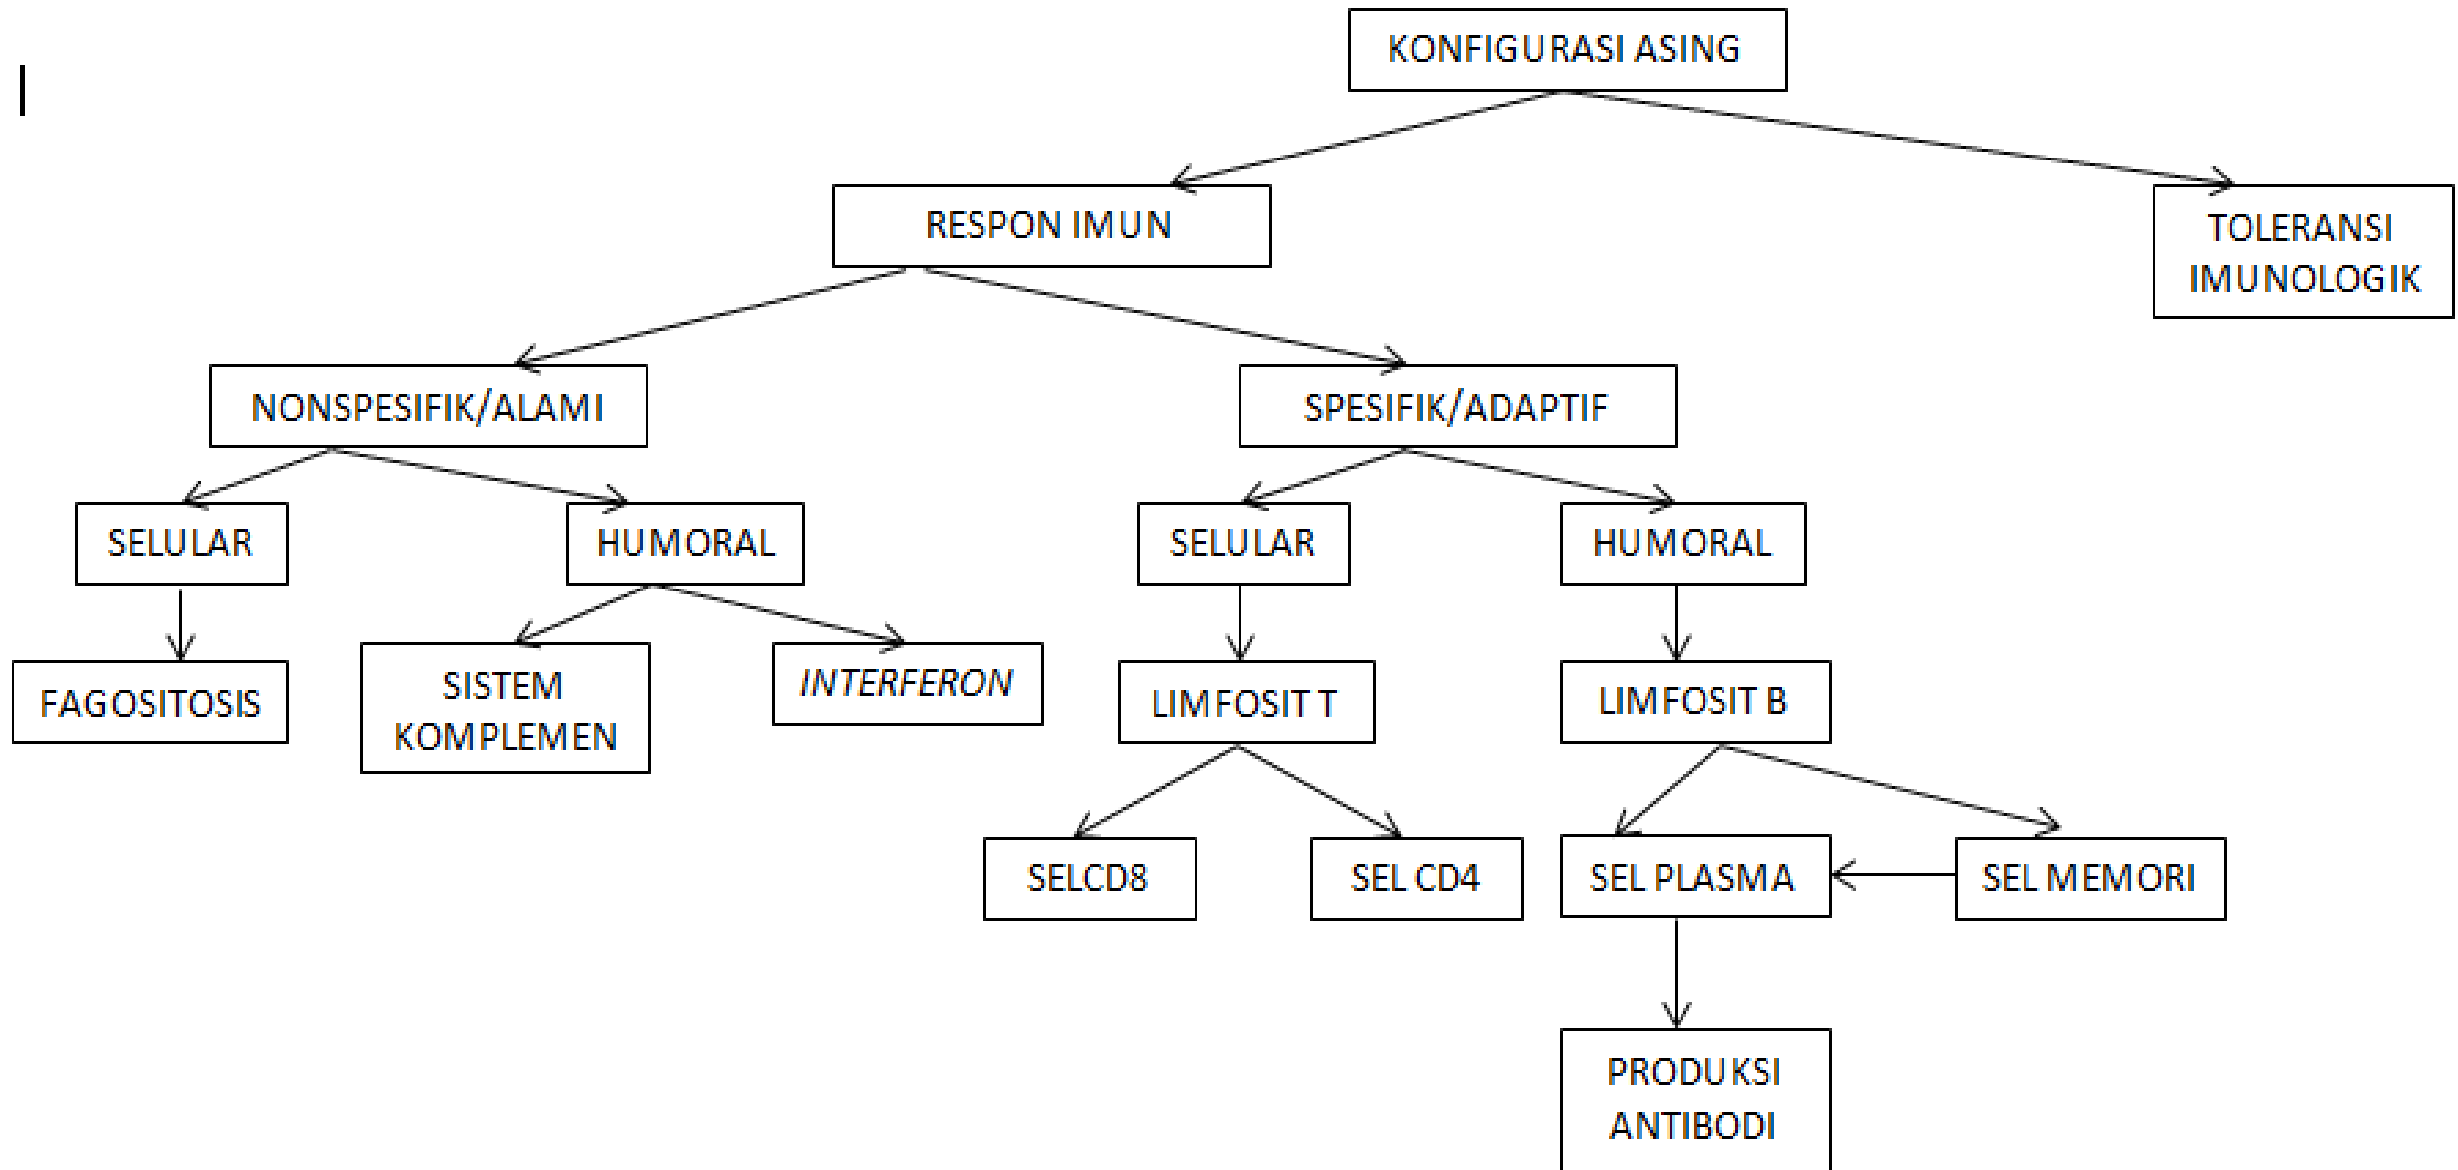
KONFIGURASI ASING

RESPON IMUN

TOLERANSI IMUNOLOGIK

NONSPESIFIK/ALAMI

SPESIFIK/ADAPTIF

SELULAR

HUMORAL

SELULAR

HUMORAL

FAGOSITOSIS

SISTEM KOMPLEMEN

INTERFERON

LIMFOSIT T

LIMFOSIT B

SELCD8

SEL CD4

SEL PLASMA

SEL MEMORI

PRODUKSI ANTIBODI